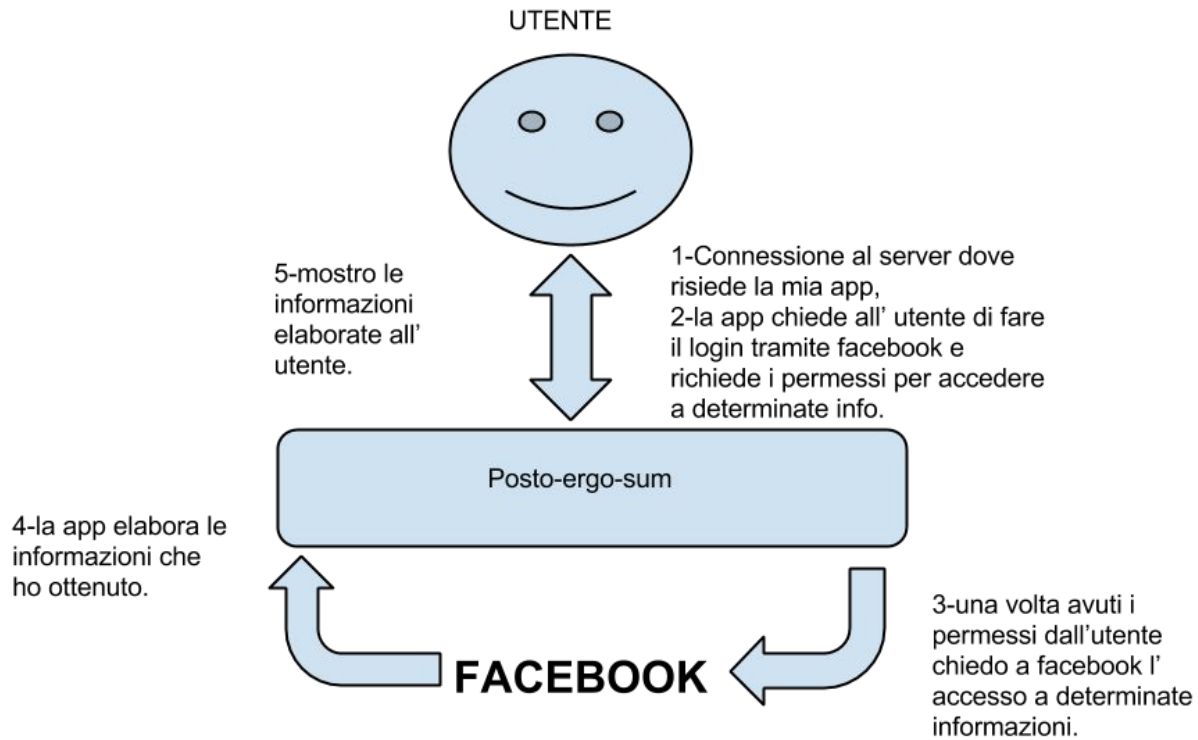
UTENTE

5-mostro le informazioni elaborate all' utente.

1-Connessione al server dove risiede la mia app,
2-la app chiede all' utente di fare il login tramite facebook e richiede i permessi per accedere a determinate info.

Posto-ergo-sum

4-la app elabora le informazioni che ho ottenuto.

3-una volta avuti i permessi dall'utente chiedo a facebook l' accesso a determinate informazioni.

FACEBOOK